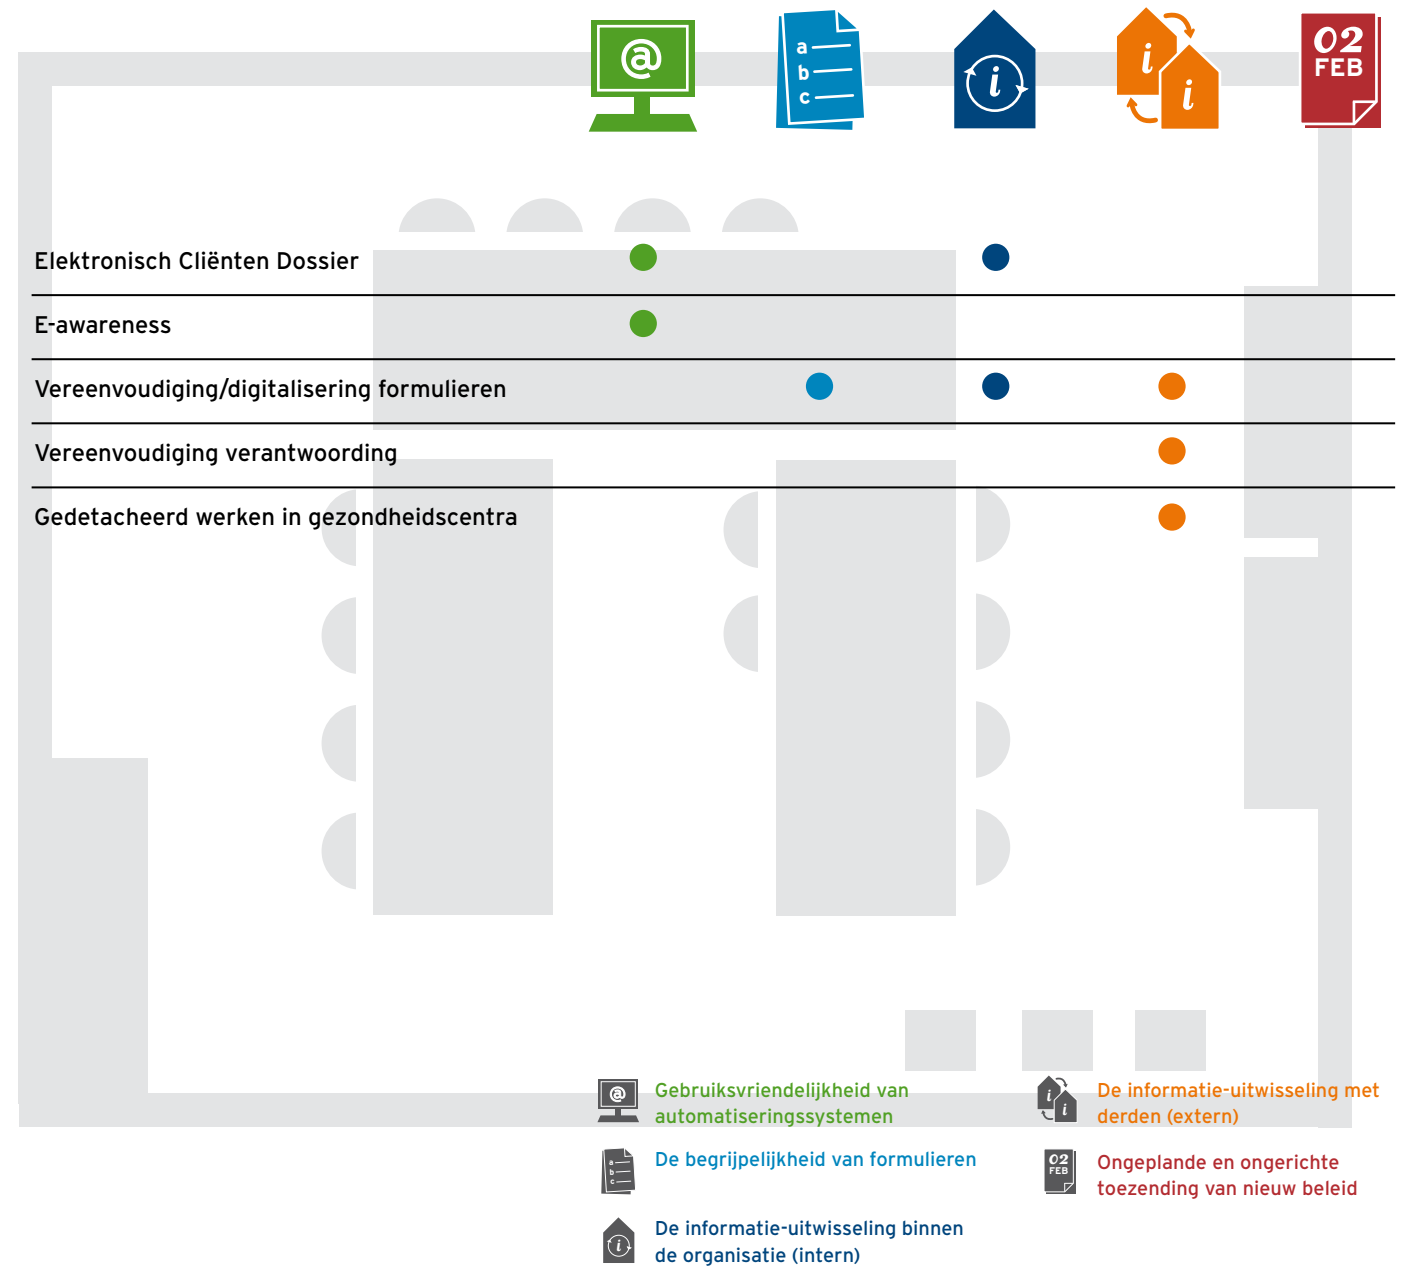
@ a b c i i i 02 FEB

| | @ | abc | i | ii | 02 FEB |
|---|---|---|---|---|---|
| Elektronisch Cliënten Dossier | ● | | ● | | |
| E-awareness | ● | | | | |
| Vereenvoudiging/digitalisering formulieren | | ● | ● | ● | |
| Vereenvoudiging verantwoording | | | | ● | |
| Gedetacheerd werken in gezondheidscentra | | | | ● | |

Gebruiksvriendelijkheid van automatiseringssystemen

De begrijpelijkheid van formulieren

De informatie-uitwisseling binnen de organisatie (intern)

De informatie-uitwisseling met derden (extern)

Ongeplande en ongerichte toezending van nieuw beleid